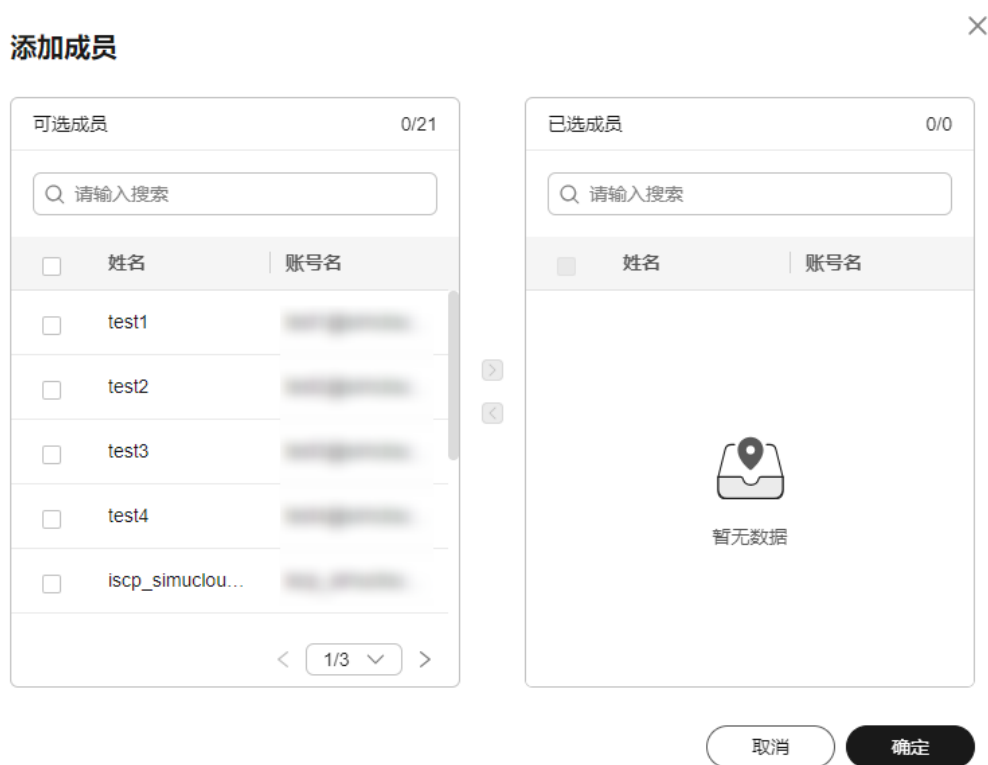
添加成员

可选成员 0/21

请输入搜索

| 姓名 | 账号名 |
|---|---|
| test1 | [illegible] |
| test2 | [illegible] |
| test3 | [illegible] |
| test4 | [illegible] |
| iscp_simuclou... | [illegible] |

1/3

已选成员 0/0

请输入搜索

| 姓名 | 账号名 |
|---|---|

暂无数据

取消 确定